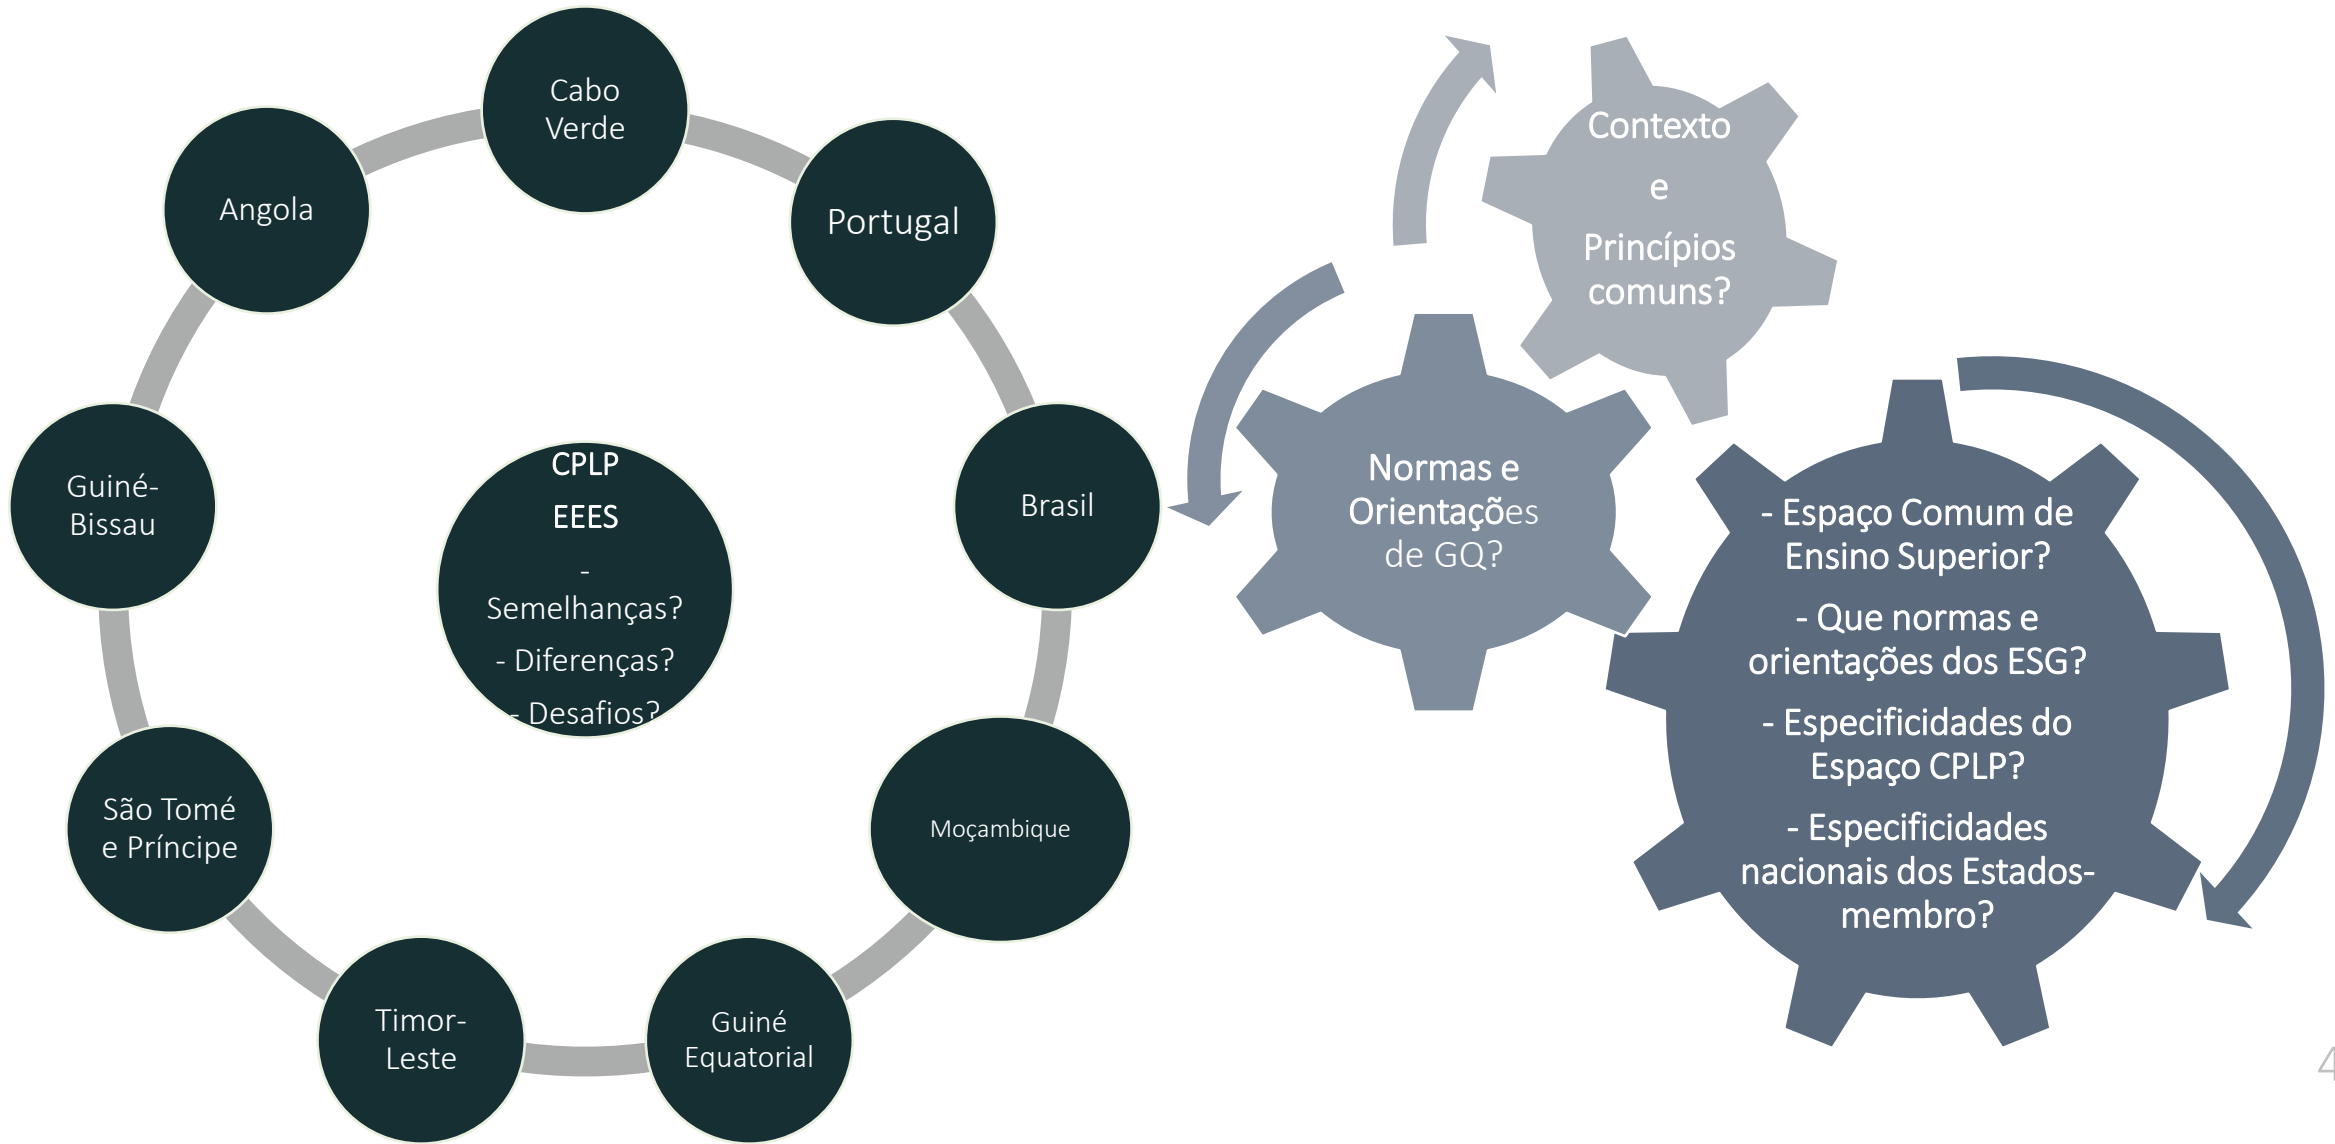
Cabo Verde

Portugal

Brasil

Moçambique

Guiné Equatorial

Timor-Leste

São Tomé e Príncipe

Guiné-Bissau

Angola

CPLP

EEES

-

Semelhanças?

- Diferenças?

- Desafios?

Contexto

e

Princípios comuns?

Normas e Orientações de GQ?

- Espaço Comum de Ensino Superior?

- Que normas e orientações dos ESG?

- Especificidades do Espaço CPLP?

- Especificidades nacionais dos Estados-membro?

4